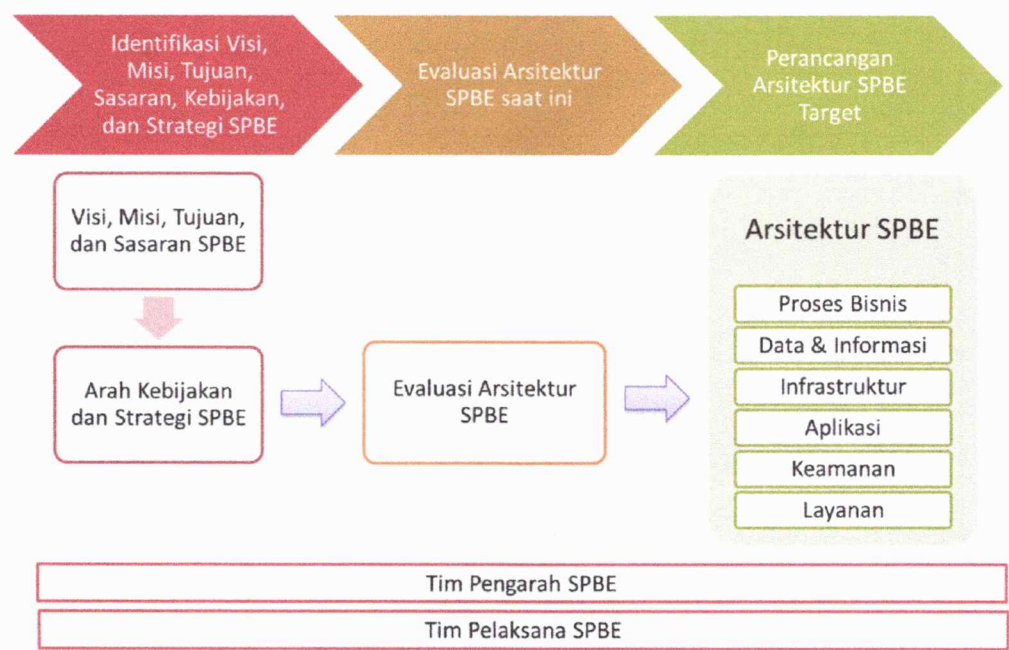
Identifikasi Visi, Misi, Tujuan, Sasaran, Kebijakan, dan Strategi SPBE

Evaluasi Arsitektur SPBE saat ini

Perancangan Arsitektur SPBE Target

Visi, Misi, Tujuan, dan Sasaran SPBE

Arah Kebijakan dan Strategi SPBE

Evaluasi Arsitektur SPBE

Arsitektur SPBE

Proses Bisnis

Data & Informasi

Infrastruktur

Aplikasi

Keamanan

Layanan

Tim Pengarah SPBE

Tim Pelaksana SPBE